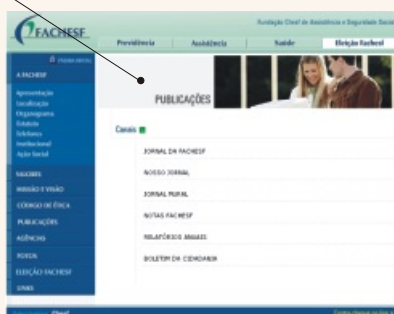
FACHESF

Fundação Chesf de Assistência e Seguridade Social

Previdência
Assistência
Saúde
Eleição Fachesf

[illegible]

A FACHESF

Apresentação
Localização
Organograma
Estatuto
Telefones
Institucional
Ação Social

VALORES
MISSÃO E VISÃO
CÓDIGO DE ÉTICA
PUBLICAÇÕES
AGÊNCIAS
NOVOS
ELEIÇÃO FACHESF
LINKS

PUBLICAÇÕES

Canais

JORNAL DA FACHESF
NOSSO JORNAL
JORNAL MURAL
NOTAS FACHESF
RELATÓRIOS ANUAIS
BOLETIM DA CIDADANIA

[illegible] Chesf

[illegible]